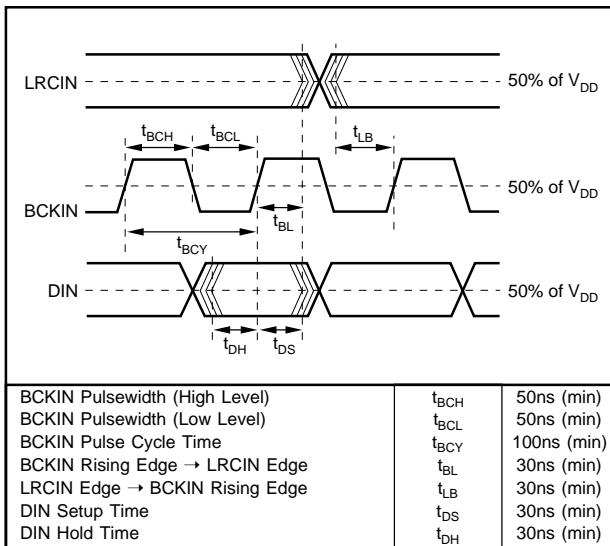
LRCIN

50% of $V_{DD}$

$t_{BCH}$ $t_{BCL}$

$t_{LB}$

50% of $V_{DD}$

BCKIN

$t_{BL}$

$t_{BCY}$

DIN

50% of $V_{DD}$

$t_{DH}$ $t_{DS}$

| | | |
|---|---|---|
| BCKIN Pulsewidth (High Level) | $t_{BCH}$ | 50ns (min) |
| BCKIN Pulsewidth (Low Level) | $t_{BCL}$ | 50ns (min) |
| BCKIN Pulse Cycle Time | $t_{BCY}$ | 100ns (min) |
| BCKIN Rising Edge → LRCIN Edge | $t_{BL}$ | 30ns (min) |
| LRCIN Edge → BCKIN Rising Edge | $t_{LB}$ | 30ns (min) |
| DIN Setup Time | $t_{DS}$ | 30ns (min) |
| DIN Hold Time | $t_{DH}$ | 30ns (min) |